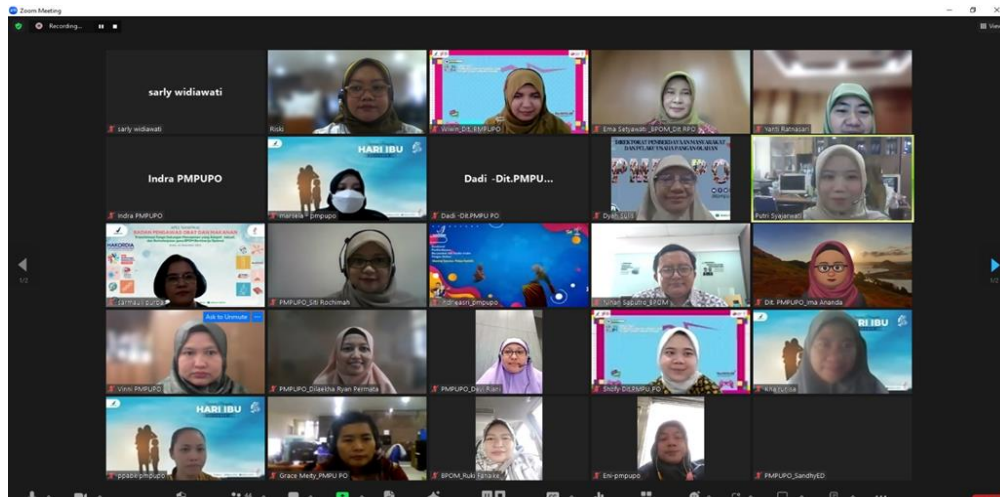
Zoom Meeting

Recording...

sarly widiawati

sarly widiawati

Riski

Wilvin_Dit.PMPUPO

Ema Setyawati_BPOM_Dit.RPO

Yanti Ratnasari

Indra PMPUPO

HARI IBU

Dadi -Dit.PMPU...

DIREKTORAT PEMBERDAYAAN MASYARAKAT DAN PELAKU USAHA PANGAN OLAHAN

Indra PMPUPO

marsela - pmpupo

Dadi -Dit.PMPU PO

Dyah EGIS

Putri Syajarwati

HAKORDIA

BADAN PENGAWAS OBAT DAN MAKANAN

Jarmauli Butar

PMPUPO_Siti Rochimah

Indhiasari_pmpupo

Sinan Saputro_BPOM

Dit. PMPUPO_Ima Ananda

Ask to Unmute

Vinni PMPUPO

PMPUPO_Dilaekha Ryan Permata

PMPUPO_Devi Riani

Shofy Dit.PMPU PO

HARI IBU

Anna Rifisa

HARI IBU

ppabr pmpupo

Grace Meity_PMPU PO

BPOM_Ruki Fatraka

Eni-pmpupo

PMPUPO_SandhyED

View